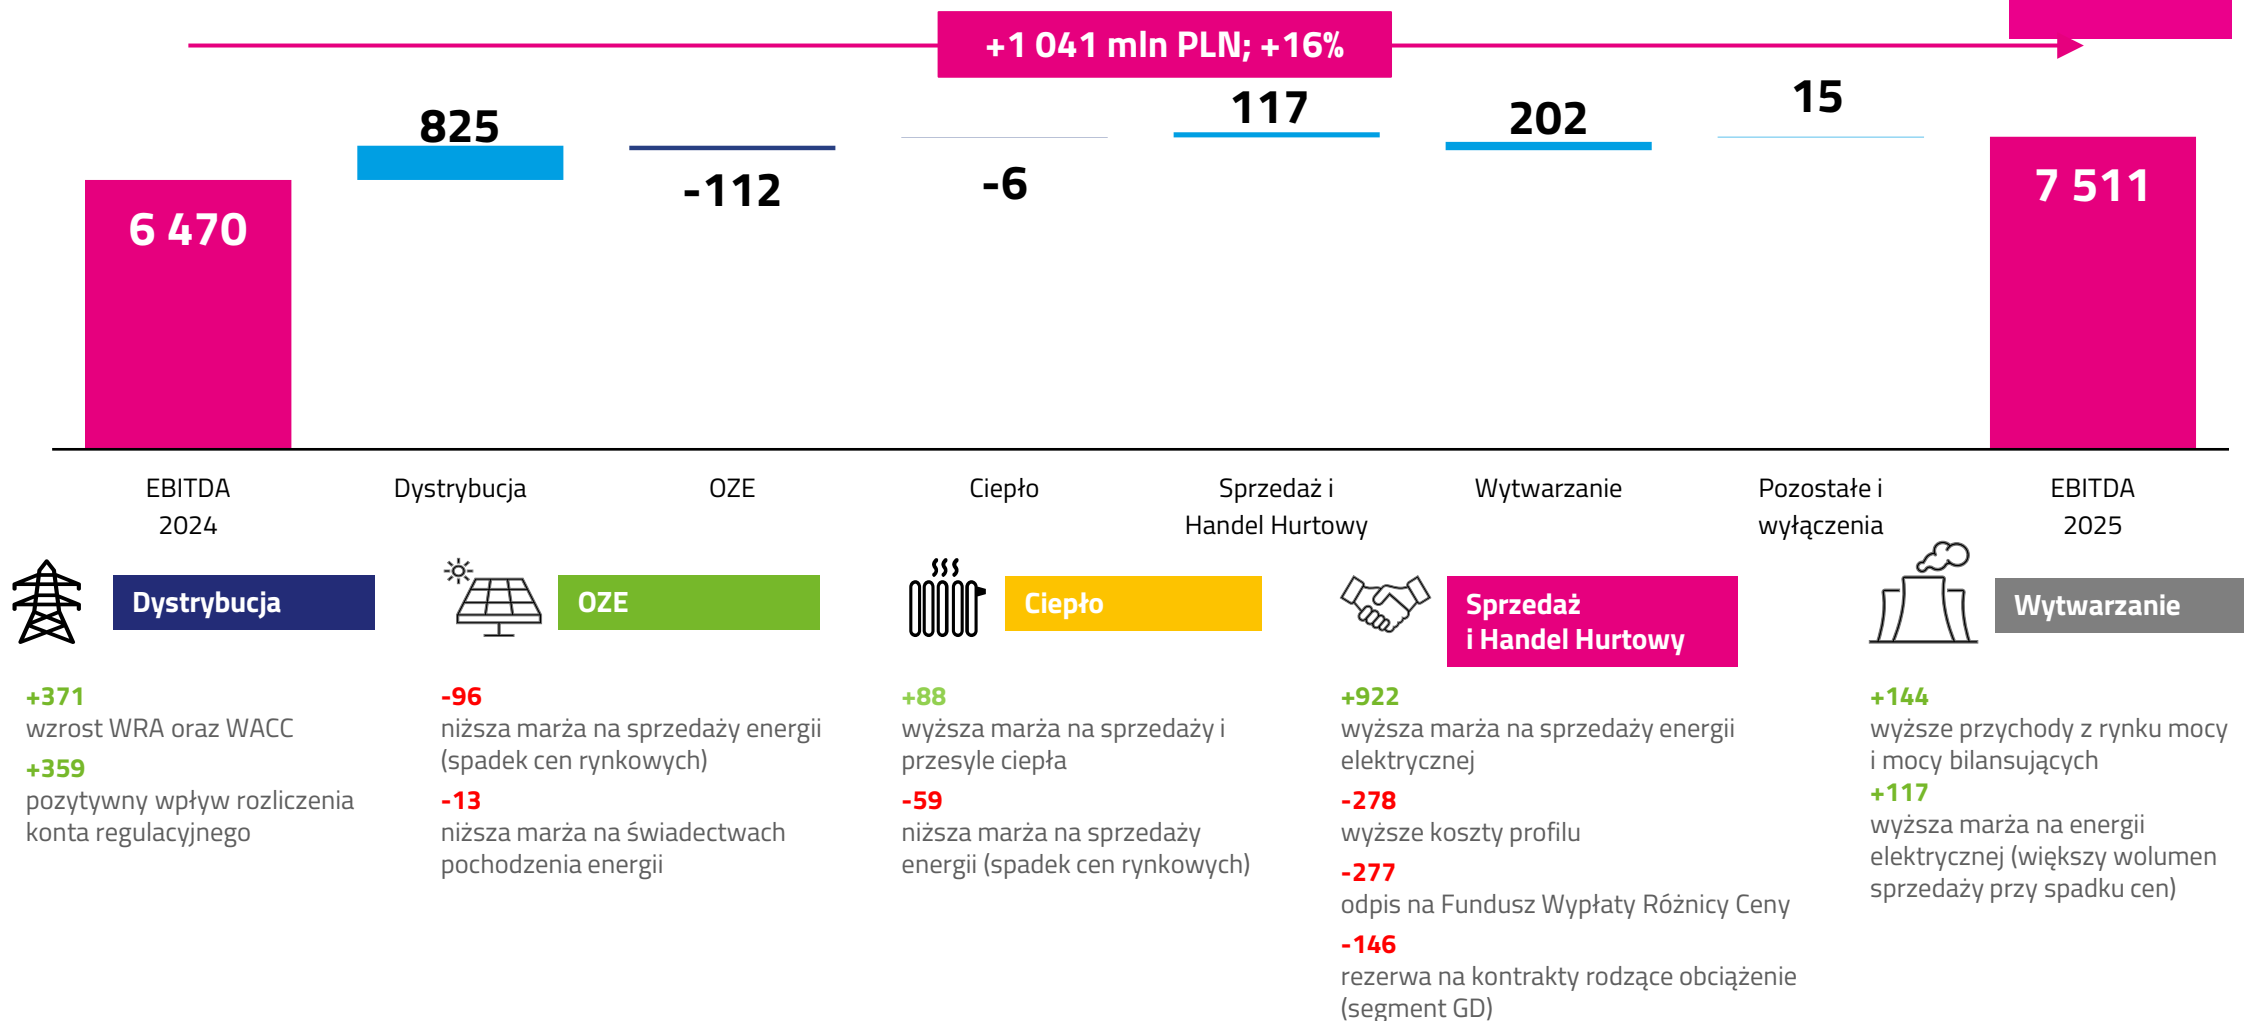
+1 041 mln PLN; +16%

6 470

825

-112

-6

117

202

15

7 511

EBITDA 2024

Dystrybucja

OZE

Ciepło

Sprzedaż i Handel Hurtowy

Wytwarzanie

Pozostałe i wyłączenia

EBITDA 2025

Dystrybucja

+371
wzrost WRA oraz WACC
+359
pozytywny wpływ rozliczenia konta regulacyjnego

OZE

-96
niższa marża na sprzedaży energii (spadek cen rynkowych)
-13
niższa marża na świadectwach pochodzenia energii

Ciepło

+88
wyższa marża na sprzedaży i przesyle ciepła
-59
niższa marża na sprzedaży energii (spadek cen rynkowych)

Sprzedaż i Handel Hurtowy

+922
wyższa marża na sprzedaży energii elektrycznej
-278
wyższe koszty profilu
-277
odpis na Fundusz Wypłaty Różnicy Ceny
-146
rezerwa na kontrakty rodzące obciążenie (segment GD)

Wytwarzanie

+144
wyższe przychody z rynku mocy i mocy bilansujących
+117
wyższa marża na energii elektrycznej (większy wolumen sprzedaży przy spadku cen)